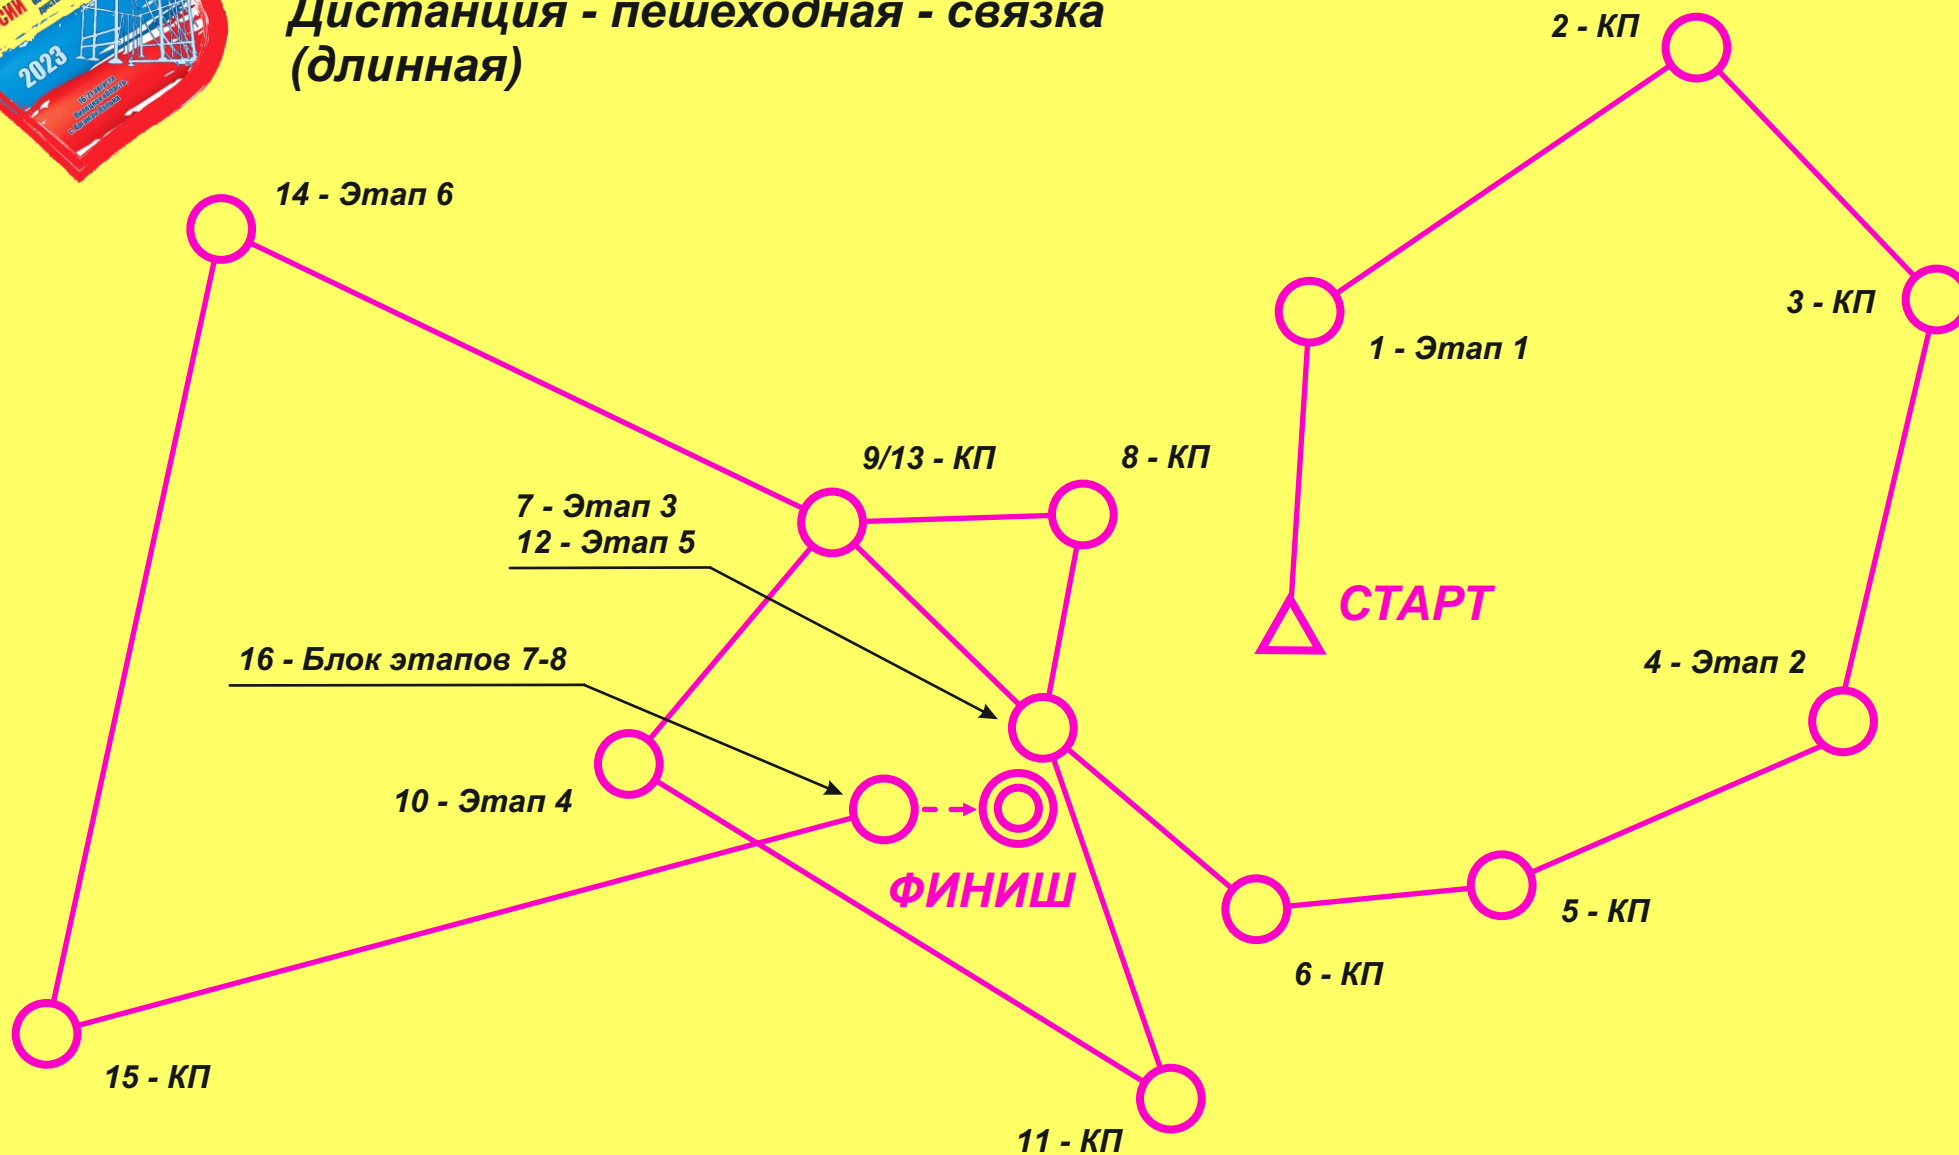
2023

Дистанция - пешеходная - связка (длинная)

2 - КП

14 - Этап 6

3 - КП

1 - Этап 1

9/13 - КП

8 - КП

7 - Этап 3
12 - Этап 5

СТАРТ

16 - Блок этапов 7-8

4 - Этап 2

10 - Этап 4

ФИНИШ

5 - КП

6 - КП

15 - КП

11 - КП